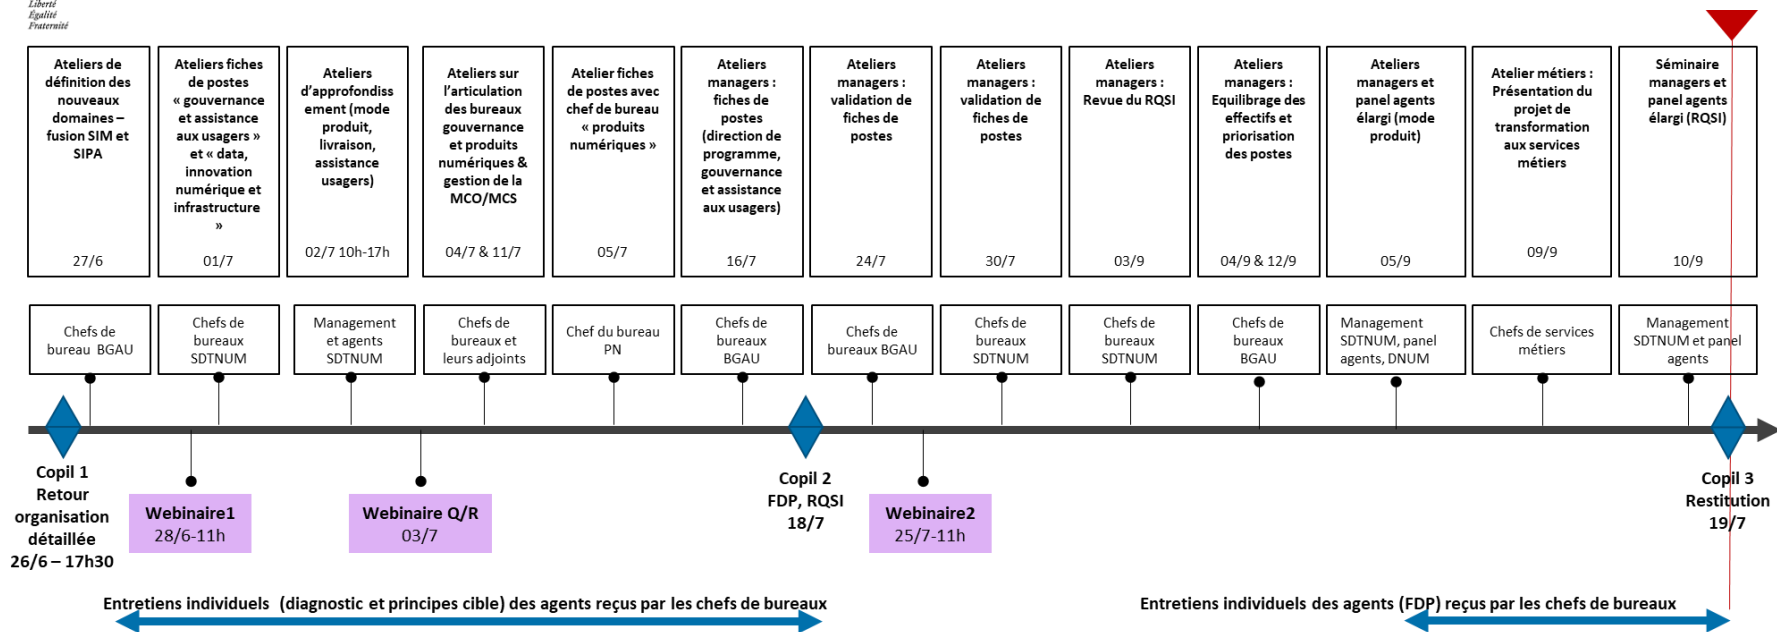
Liberté
Égalité
Fraternité

Ateliers de définition des nouveaux domaines – fusion SIM et SIPA
27/6

Ateliers fiches de postes « gouvernance et assistance aux usagers » et « data, innovation numérique et infrastructure »
01/7

Ateliers d'approfondissement (mode produit, livraison, assistance usagers)
02/7 10h-17h

Ateliers sur l'articulation des bureaux gouvernance et produits numériques & gestion de la MCO/MCS
04/7 & 11/7

Atelier fiches de postes avec chef de bureau « produits numériques »
05/7

Ateliers managers : fiches de postes (direction de programme, gouvernance et assistance aux usagers)
16/7

Ateliers managers : validation de fiches de postes
24/7

Ateliers managers : validation de fiches de postes
30/7

Ateliers managers : Revue du RQSI
03/9

Ateliers managers : Equilibrage des effectifs et priorisation des postes
04/9 & 12/9

Ateliers managers et panel agents élargi (mode produit)
05/9

Atelier métiers : Présentation du projet de transformation aux services métiers
09/9

Séminaire managers et panel agents élargi (RQSI)
10/9

Chefs de bureau BGAU

Chefs de bureaux SDTNUM

Management et agents SDTNUM

Chefs de bureaux et leurs adjoints

Chef du bureau PN

Chefs de bureaux BGAU

Chefs de bureaux BGAU

Chefs de bureaux SDTNUM

Chefs de bureaux SDTNUM

Chefs de bureaux BGAU

Management SDTNUM, panel agents, DNUM

Chefs de services métiers

Management SDTNUM et panel agents

Copil 1
Retour organisation détaillée
26/6 – 17h30

Webinaire1
28/6-11h

Webinaire Q/R
03/7

Copil 2
FDP, RQSI
18/7

Webinaire2
25/7-11h

Copil 3
Restitution
19/7

Entretiens individuels (diagnostic et principes cible) des agents reçus par les chefs de bureaux

Entretiens individuels des agents (FDP) reçus par les chefs de bureaux